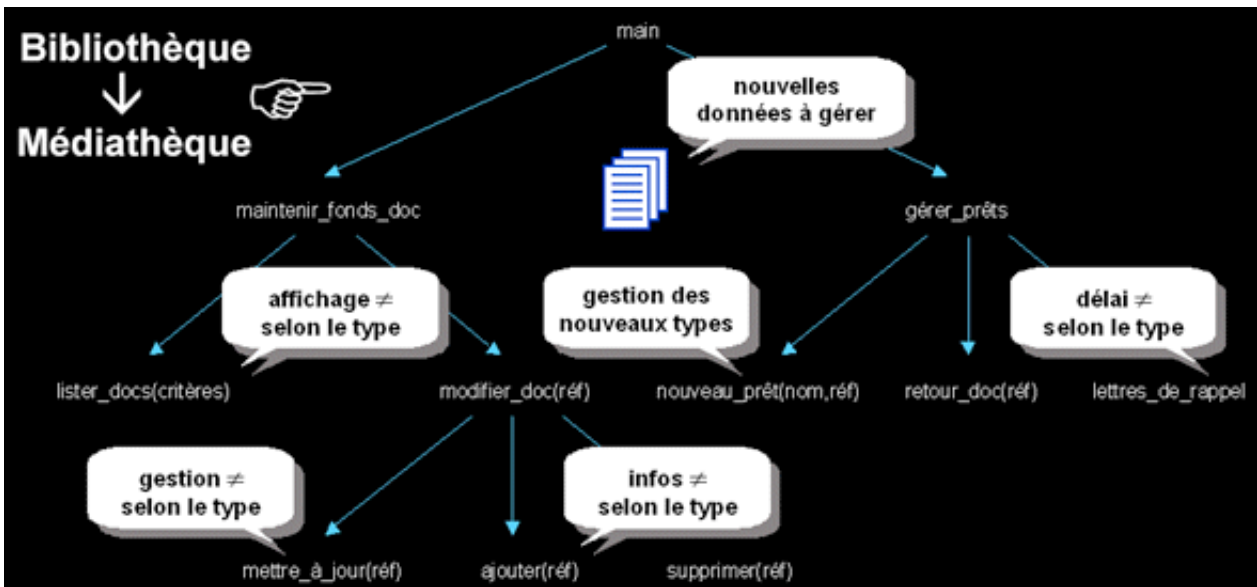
Bibliothèque
↓
Médiathèque

main

nouvelles données à gérer

maintenir_fonds_doc

gérer_prêts

affichage ≠ selon le type

gestion des nouveaux types

délai ≠ selon le type

lister_docs(critères)

modifier_doc(réf)

nouveau_prêt(nom,réf)

retour_doc(réf)

lettres_de_rappel

gestion ≠ selon le type

infos ≠ selon le type

mettre_à_jour(réf)

ajouter(réf)

supprimer(réf)